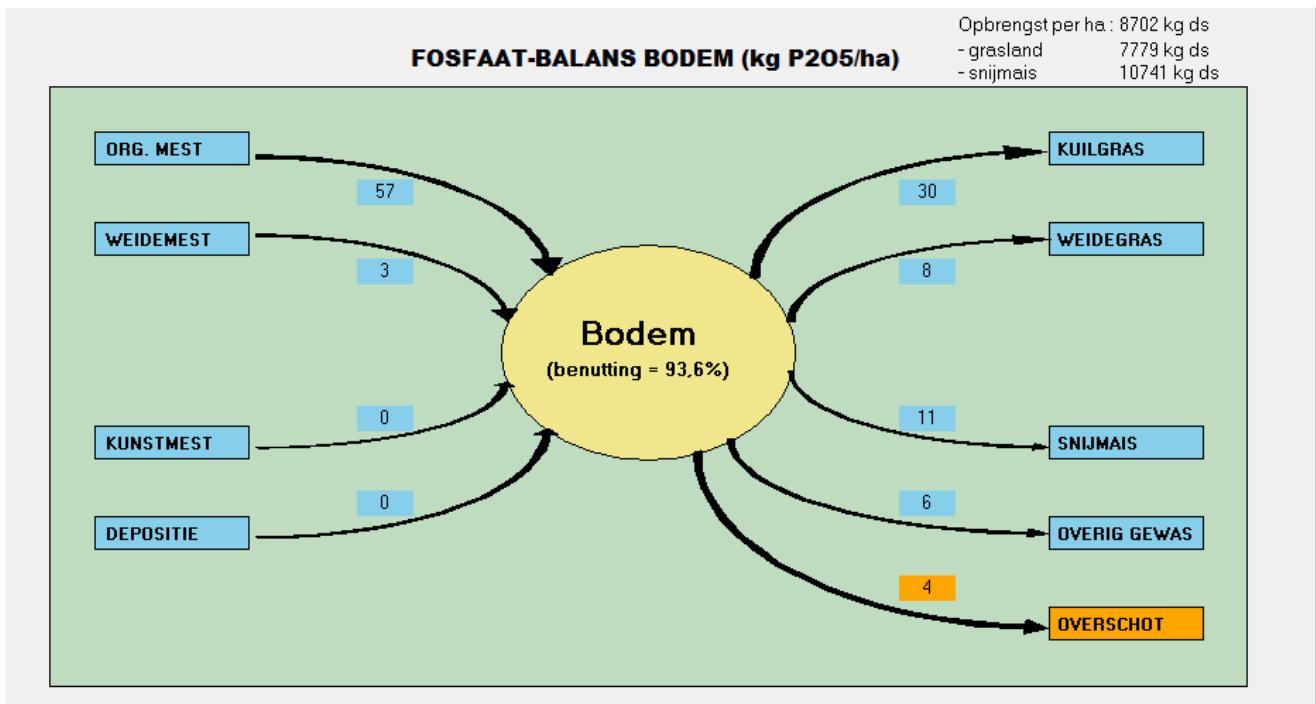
Opbrengst per ha : 8702 kg ds
- grasland 7779 kg ds
- snijmais 10741 kg ds

FOSFAAT-BALANS BODEM (kg P2O5/ha)

ORG. MEST

57

WEIDEMEST

3

KUNSTMEST

0

DEPOSITIE

0

Bodem
(benutting = 93,6%)

KUILGRAS

30

WEIDEGRAS

8

11

SNIJMAIS

6

OVERIG GEWAS

4

OVERSCHOT